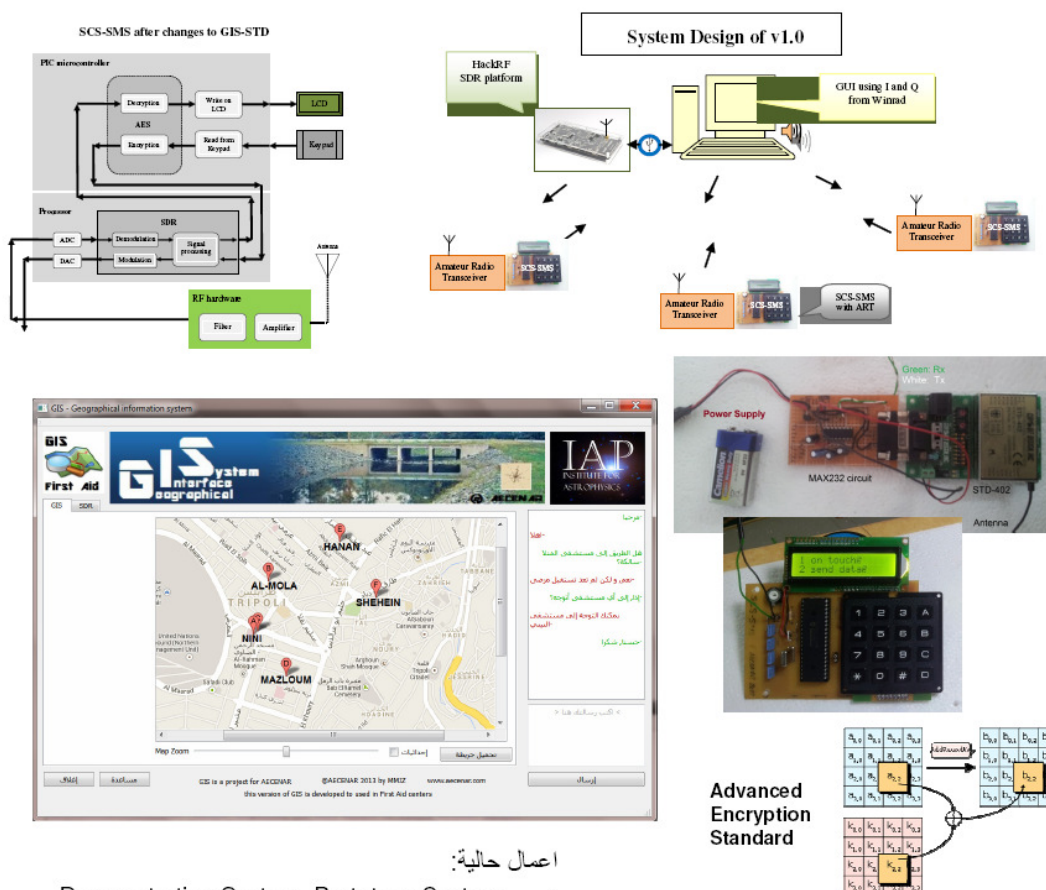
SCS-SMS after changes to GIS-STD

PIC microcontroller
Decryption
Write on LCD
LCD
AES
Encryption
Read from Keypad
Keypad

Processor
SDR
ADC
Demodulation
Signal processing
DAC
Modulation
Antenna
RF hardware
Filter
Amplifier

System Design of v1.0

HackRF SDR platform
GUI using I and Q from Winrad
Amateur Radio Transceiver
SCS-SMS
Amateur Radio Transceiver
SCS-SMS
Amateur Radio Transceiver
SCS-SMS
SCS-SMS with ART

Green: Rx
White: Tx
Power Supply
MAX232 circuit
STD-402
Antenna
1 on touch
2 send data

GIS - Geographical information system
GIS First Aid
System Interface Geographical
AECENAR
IAP INSTITUTE FOR ASTROPHYSICS
GIS SDR
HANAN
AL-MOLA
TRIPOLI
SHEHEIN
NINI
MAZLOUM
مرحبا
اهلا
هل الطريق إلى مستشفى النيني سالكة؟
نعم، ولكن لم تعد تستقبل مرضى
إذن إلى أي مستشفى أتوجه؟
بمكنك التوجه إلى مستشفى الهيني
شكرا
< اكتب رسالتك هنا >
Map Zoom
إحداثيات
تحميل خريطة
إغلاق
مساعدة
GIS is a project for AECENAR
@AECENAR 2013 by MMIZ
www.aecenar.com
this version of GIS is developed to used in First Aid centers
إرسال

Advanced Encryption Standard
AddRoundKey

اعمال حالية: